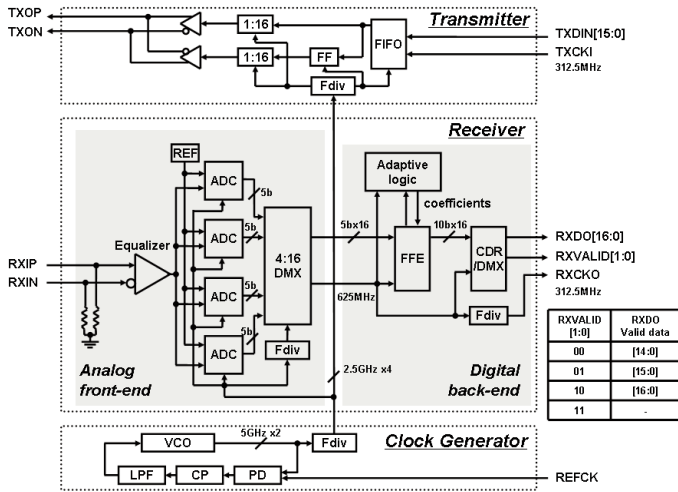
TXOP
TXON
1:16
1:16
FF
FIFO
Transmitter
TXDIN[15:0]
TXCKI
312.5MHz
Fdiv

Receiver
REF
ADC
5b
ADC
5b
ADC
5b
ADC
5b
4:16 DMX
Fdiv
Adaptive logic
coefficients
5bx16
10bx16
FFE
CDR /DMX
RXDO[16:0]
RXVALID[1:0]
RXCKO
312.5MHz
625MHz
Fdiv
RXIP
RXIN
Equalizer
Analog front-end
2.5GHz x4
Digital back-end

| RXVALID [1:0] | RXDO Valid data |
|---|---|
| 00 | [14:0] |
| 01 | [15:0] |
| 10 | [16:0] |
| 11 | - |

VCO
5GHz x2
Fdiv
Clock Generator
LPF
CP
PD
REFCK